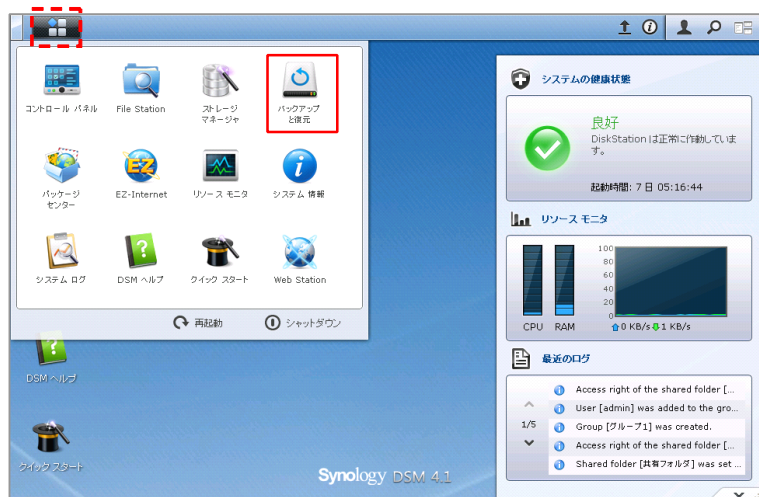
コントロール パネル

File Station

ストレージ マネージャ

バックアップ と復元

パッケージ センター

EZ-Internet

リソース モニタ

システム 情報

システム ログ

DSM ヘルプ

クイック スタート

Web Station

再起動

シャットダウン

DSM ヘルプ

クイック スタート

Synology DSM 4.1

システムの健康状態

良好

DiskStation は正常に作動しています。

起動時間: 7 日 05:16:44

リソース モニタ

100
80
60
40
20
0

CPU RAM

0 KB/s 1 KB/s

最近のログ

1/5

Access right of the shared folder [...

User [admin] was added to the gro...

Group [グループ1] was created.

Access right of the shared folder [...

Shared folder [共有フォルダ] was set ...